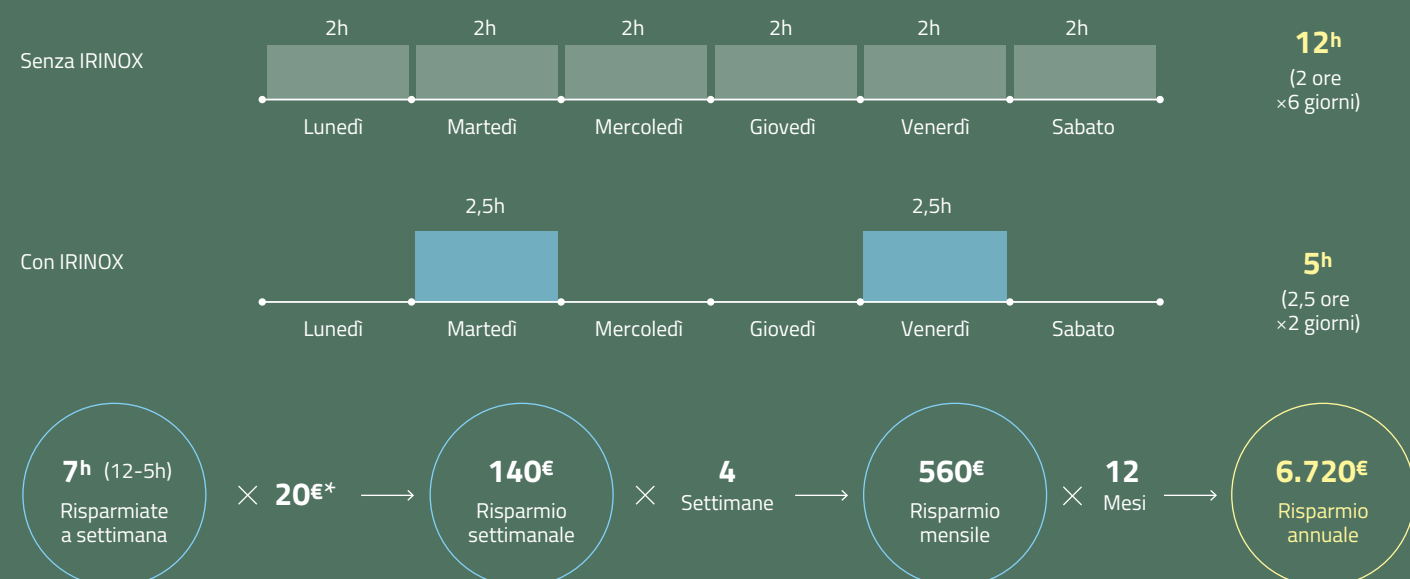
Senza IRINOX

2h 2h 2h 2h 2h 2h

Lunedì Martedì Mercoledì Giovedì Venerdì Sabato

$12^h$
(2 ore ×6 giorni)

Con IRINOX

2,5h 2,5h

Lunedì Martedì Mercoledì Giovedì Venerdì Sabato

$5^h$
(2,5 ore ×2 giorni)

$7^h$ (12-5h)
Risparmiate a settimana

× $20^{€*}$ ⟶

$140^€$
Risparmio settimanale

× 4 Settimane ⟶

$560^€$
Risparmio mensile

× 12 Mesi ⟶

$6.720^€$
Risparmio annuale